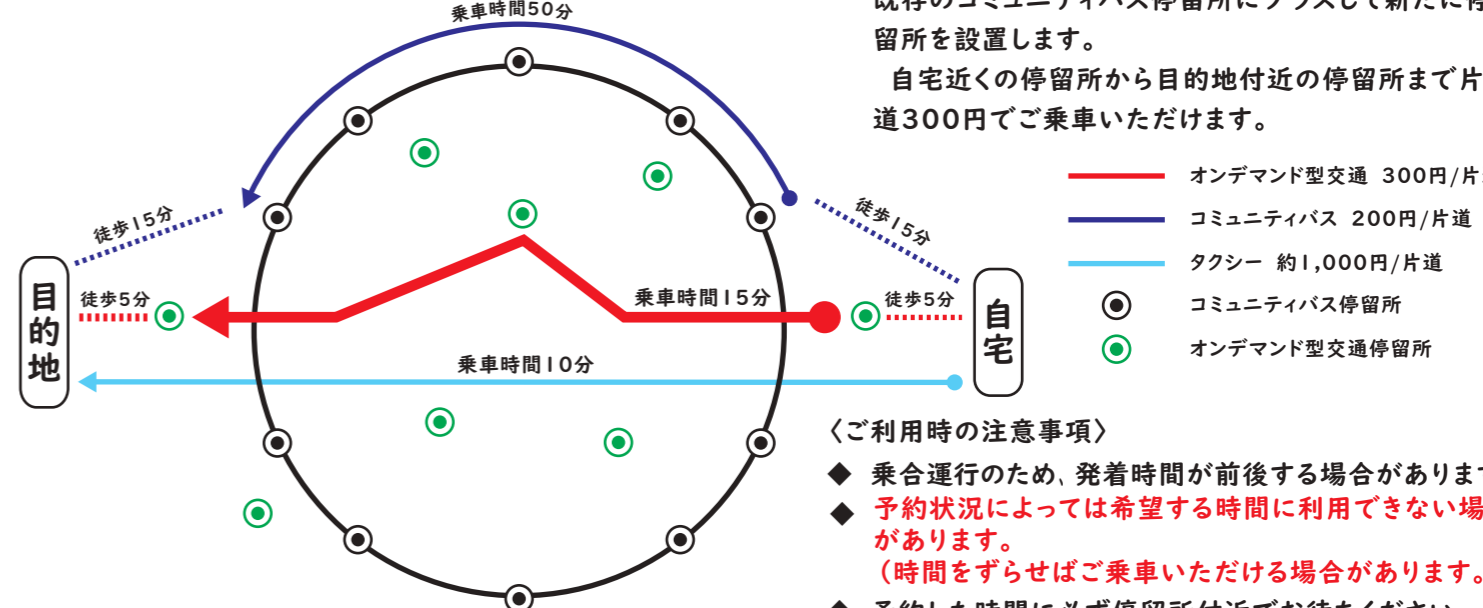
乗車時間50分

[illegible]留所にプラスして新たに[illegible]
留所を設置します。
自宅近くの停留所から目的地付近の停留所まで片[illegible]
道300円でご乗車いただけます。

徒歩15分
徒歩15分
目的地
徒歩5分
乗車時間15分
徒歩5分
自宅
乗車時間10分

オンデマンド型交通 300円/片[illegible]
コミュニティバス 200円/片道
タクシー 約1,000円/片道
コミュニティバス停留所
オンデマンド型交通停留所

〈ご利用時の注意事項〉
◆ 乗合運行のため、発着時間が前後する場合がありま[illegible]
◆ 予約状況によっては希望する時間に利用できない場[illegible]
があります。
(時間をずらせばご乗車いただける場合があります。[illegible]
◆ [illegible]